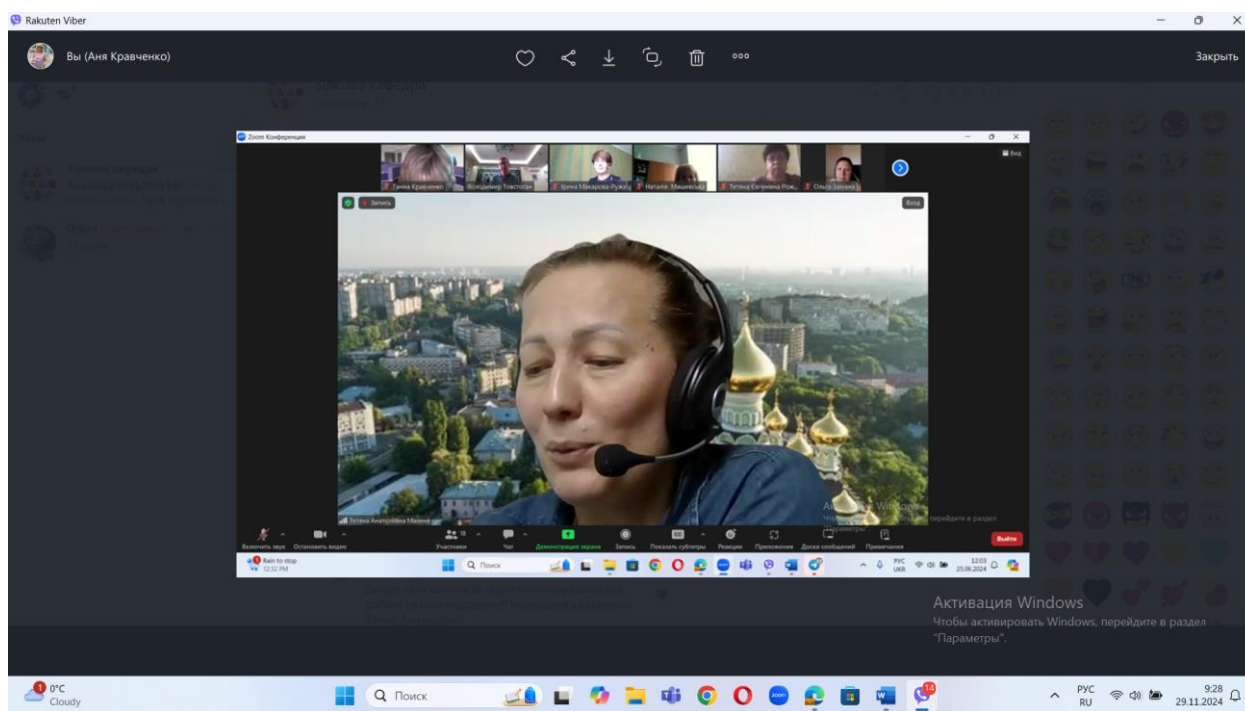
Rakuten Viber

Вы (Аня Кравченко)

Закрыть

Zoom Конференция

Вид

Ганна Кравченко

Володимир Товстоган

Ірина Макарова-Руже

Наталія Машевська

Тетяна Євгенівна Рож...

Ольга Заєць

Запись

Вход

Тетяна Анатоліївна Мазна

Выйти

Включить звук

Остановить видео

Участники

Чат

Демонстрация экрана

Запись

Показать субтитры

Реакции

Приложения

Доски сообщений

Примечания

Rain to stop
12:32 PM

Поиск

РУС
UKR

12:03
25.06.2024

Активация Windows
Чтобы активировать Windows, перейдите в раздел "Параметры".

0°C
Cloudy

Поиск

РУС
RU

9:28
29.11.2024